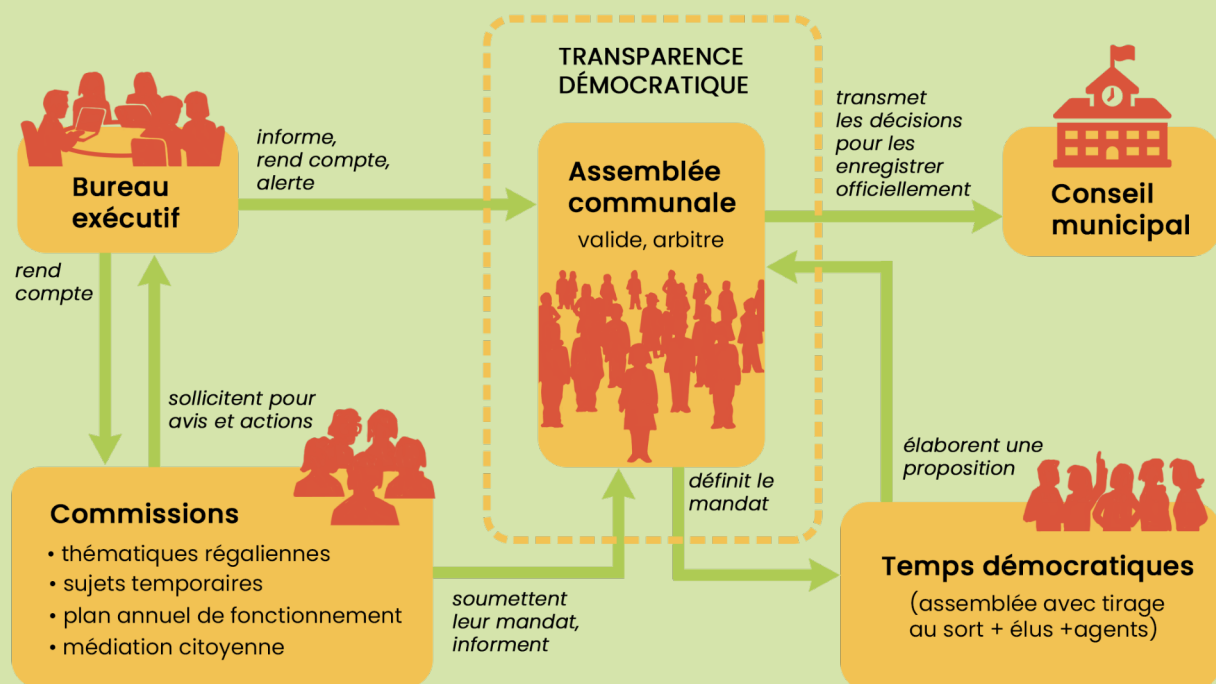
TRANSPARENCE DÉMOCRATIQUE

Bureau exécutif

informe, rend compte, alerte

Assemblée communale
valide, arbitre

transmet les décisions pour les enregistrer officiellement

Conseil municipal

rend compte

sollicitent pour avis et actions

élaborent une proposition

définit le mandat

Commissions
• thématiques régaliennes
• sujets temporaires
• plan annuel de fonctionnement
• médiation citoyenne

soumettent leur mandat, informent

Temps démocratiques
(assemblée avec tirage au sort + élus +agents)